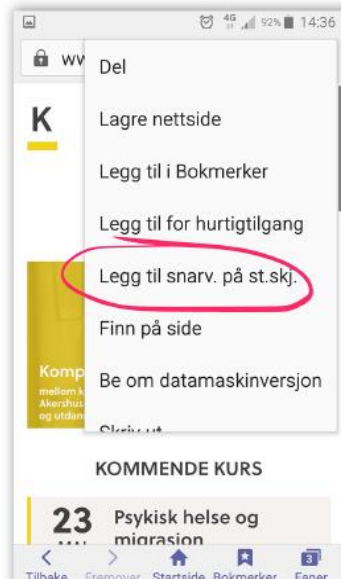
4G 92% 14:36

ww

K

Del

Lagre nettside

Legg til i Bokmerker

Legg til for hurtigtilgang

Legg til snarv. på st.skj.

Finn på side

Be om datamaskinversjon

Skriv ut

Komp
mellom k
Akershus
og utdan

KOMMENDE KURS

23
Psykisk helse og migrasjon

Tilbake Fremover Startside Bokmerker Faner